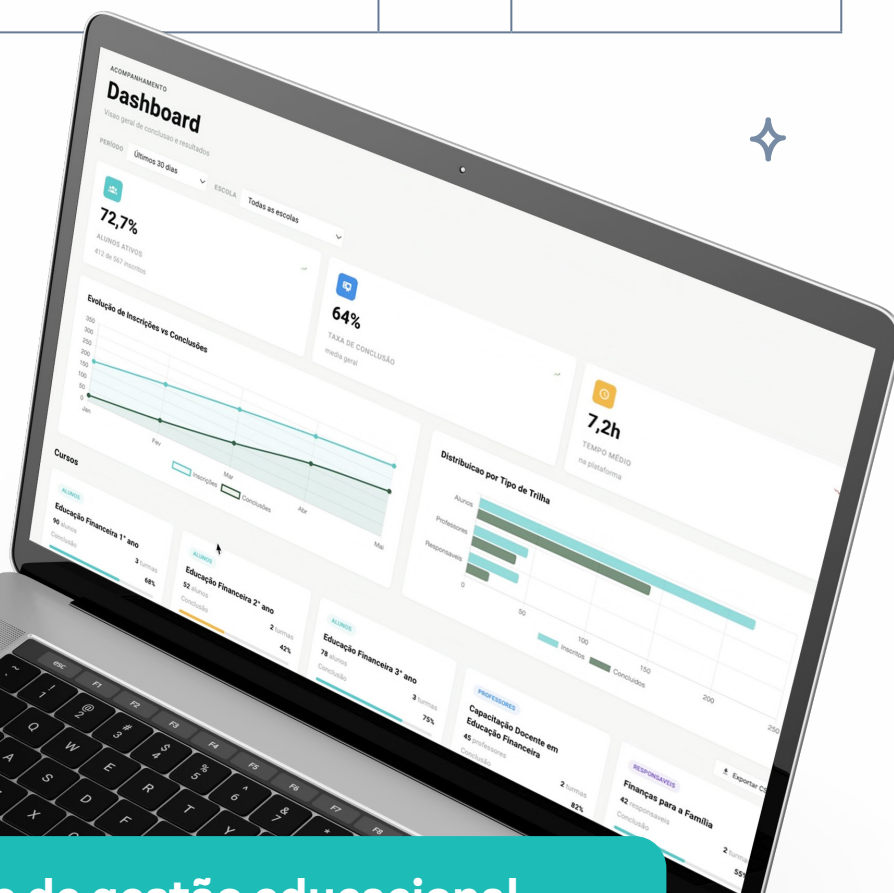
ACOMPANHAMENTO
Dashboard
Visão geral de conclusão e resultados

PERÍODO Últimos 30 dias ESCOLA Todas as escolas

72,7%
ALUNOS ATIVOS
412 de 567 inscritos

64%
TAXA DE CONCLUSÃO
média geral

7,2h
TEMPO MÉDIO
na plataforma

Evolução de Inscrições vs Conclusões
350
300
250
200
150
100
50
0
Jan Fev Mar Abr Mai
Inscrições Conclusões

Distribuicao por Tipo de Trilha
Alunos
Professores
Responsaveis
0 50 100 150 200 250
Inscritos Concluidos

Cursos
Exportar CS

ALUNOS
Educação Financeira 1° ano
90 alunos
Conclusão
3 turmas
68%

ALUNOS
Educação Financeira 2° ano
52 alunos
Conclusão
2 turmas
42%

ALUNOS
Educação Financeira 3° ano
78 alunos
Conclusão
3 turmas
75%

PROFESSORES
Capacitação Docente em Educação Financeira
45 professores
Conclusão
2 turmas
82%

RESPONSAVEIS
Finanças para a Família
42 responsaveis
Conclusão
2 turmas
55%

esc F1 F2 F3 F4 F5 F6 F7 F8
~ ` ! 1 @ 2 # 3 $ 4 % 5 ^ 6 & 7 * 8
Q W E R T Y
A S D F G
Z X

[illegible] de gestão educacional